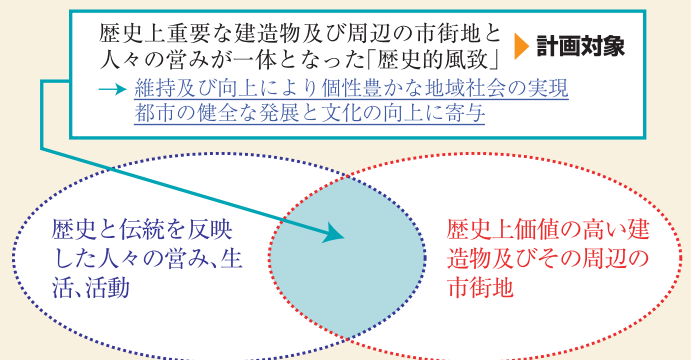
歴史上重要な建造物及び周辺の市街地と人々の営みが一体となった「歴史的風致」

計画対象

→ 維持及び向上により個性豊かな地域社会の実現
都市の健全な発展と文化の向上に寄与

歴史と伝統を反映した人々の営み、生活、活動

歴史上価値の高い建造物及びその周辺の市街地